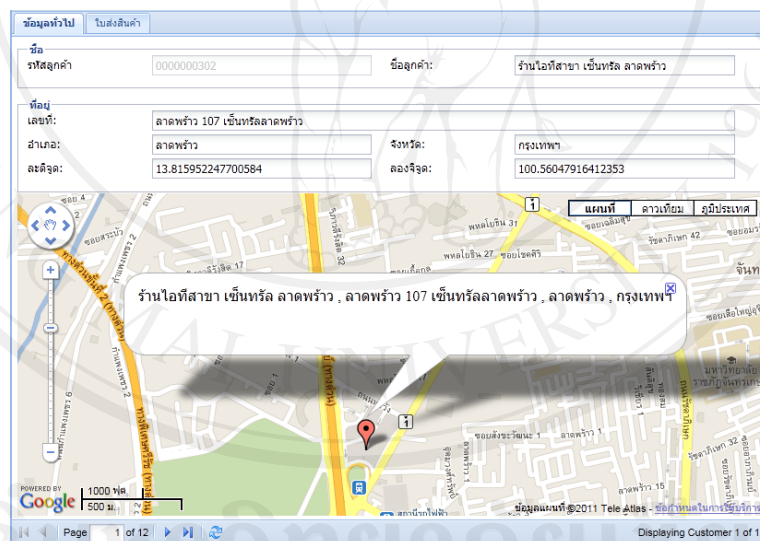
ข้อมูลทั่วไป | ใบส่งสินค้า

ชื่อ
รหัสลูกค้า: 0000000302
ชื่อลูกค้า: ร้านไอทีสาขา เซ็นทรัล ลาดพร้าว

ที่อยู่
เลขที่: ลาดพร้าว 107 เซ็นทรัลลาดพร้าว
อำเภอ: ลาดพร้าว
จังหวัด: กรุงเทพฯ
ละติจูด: 13.815952247700584
ลองจิจูด: 100.56047916412353

แผนที่ | ดาวเทียม | ภูมิประเทศ

ร้านไอทีสาขา เซ็นทรัล ลาดพร้าว , ลาดพร้าว 107 เซ็นทรัลลาดพร้าว , ลาดพร้าว , กรุงเทพฯ

POWERED BY Google
1000 ฟุต
500 ม.
ข้อมูลแผนที่ ©2011 Tele Atlas - ข้อกำหนดในการใช้บริการ

Page 1 of 12
Displaying Customer 1 of 1